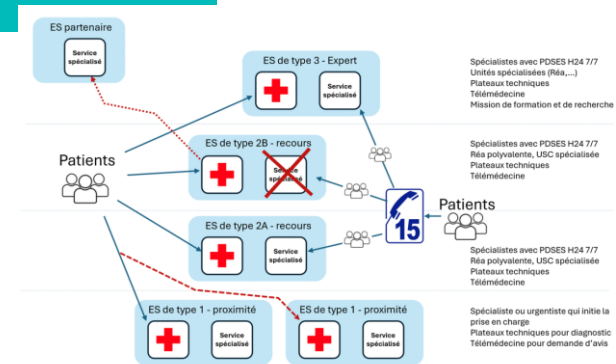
ES partenaire

Service spécialisé

ES de type 3 - Expert

Service spécialisé

Spécialistes avec PDSES H24 7/7
Unités spécialisées (Réa,...)
Plateaux techniques
Télémédecine
Mission de formation et de recherche

Patients

ES de type 2B - recours

Service spécialisé

Spécialistes avec PDSES H24 7/7
Réa polyvalente, USC spécialisée
Plateaux techniques
Télémédecine

15

Patients

ES de type 2A - recours

Service spécialisé

Spécialistes avec PDSES H24 7/7
Réa polyvalente, USC spécialisée
Plateaux techniques
Télémédecine

ES de type 1 - proximité

Service spécialisé

ES de type 1 - proximité

Service spécialisé

Spécialiste ou urgentiste qui initie la prise en charge
Plateaux techniques pour diagnostic
Télémédecine pour demande d'avis